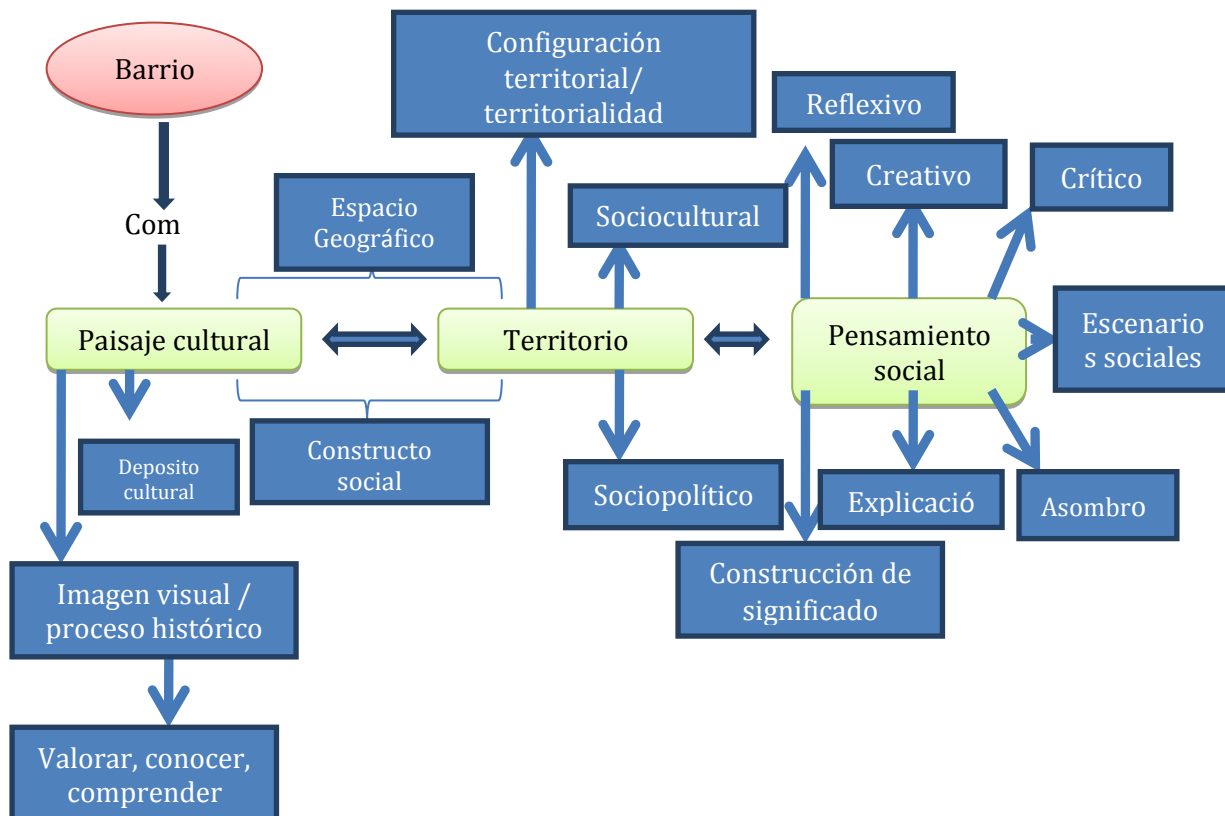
Barrio

Com

Espacio Geográfico

Configuración territorial/ territorialidad

Reflexivo

Creativo

Crítico

Sociocultural

Paisaje cultural

Territorio

Pensamiento social

Escenario s sociales

Deposito cultural

Constructo social

Sociopolítico

Explicació

Asombro

Construcción de significado

Imagen visual / proceso histórico

Valorar, conocer, comprender